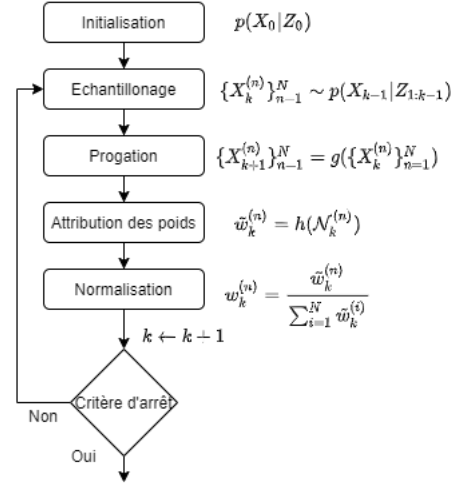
Initialisation $p(X_0|Z_0)$

Echantillonage $\{X_k^{(n)}\}_{n-1}^N \sim p(X_{k-1}|Z_{1:k-1})$

Progation $\{X_{k+1}^{(n)}\}_{n-1}^N = g(\{X_k^{(n)}\}_{n=1}^N)$

Attribution des poids $\tilde{w}_k^{(n)} = h(\mathcal{N}_k^{(n)})$

Normalisation $w_k^{(n)} = \frac{\tilde{w}_k^{(n)}}{\sum_{i=1}^N \tilde{w}_k^{(i)}}$

$k \leftarrow k+1$

Critère d'arrêt

Non

Oui